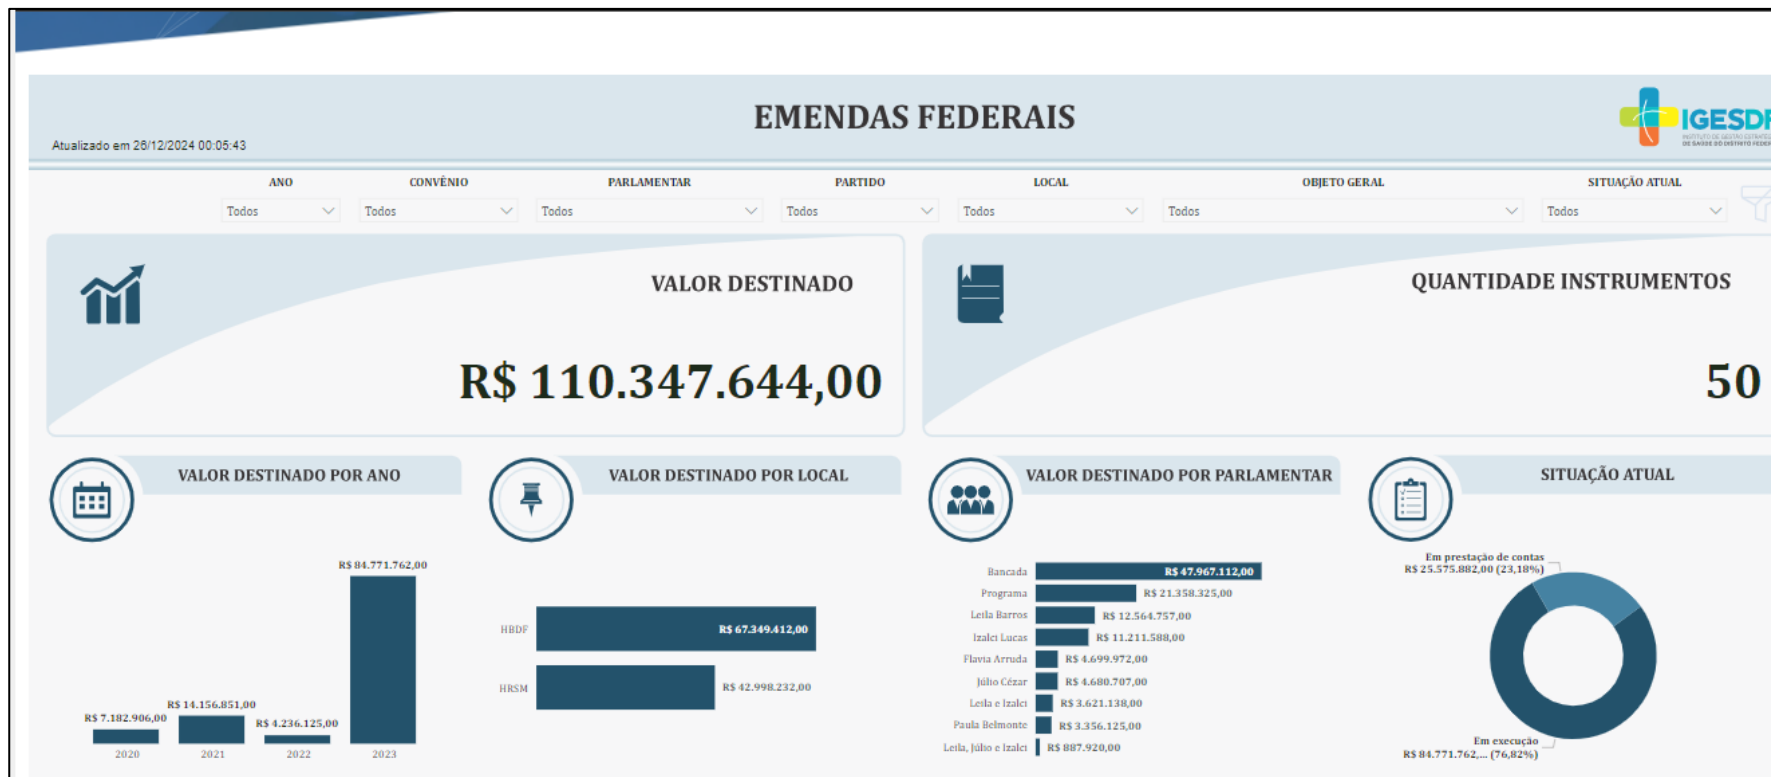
EMENDAS FEDERAIS

Atualizado em 26/12/2024 00:05:43

IGESDF

ANO
Todos

CONVÊNIO
Todos

PARLAMENTAR
Todos

PARTIDO
Todos

LOCAL
Todos

OBJETO GERAL
Todos

SITUAÇÃO ATUAL
Todos

VALOR DESTINADO

R$ 110.347.644,00

QUANTIDADE INSTRUMENTOS

50

VALOR DESTINADO POR ANO

R$ 7.182.906,00
2020
R$ 14.156.851,00
2021
R$ 4.236.125,00
2022
R$ 84.771.762,00
2023

VALOR DESTINADO POR LOCAL

HBDF R$ 67.349.412,00
HRSM R$ 42.998.232,00

VALOR DESTINADO POR PARLAMENTAR

Bancada R$ 47.967.112,00
Programa R$ 21.358.325,00
Leila Barros R$ 12.564.757,00
Izalci Lucas R$ 11.211.588,00
Flavia Arruda R$ 4.699.972,00
Júlio Cézar R$ 4.680.707,00
Leila e Izalci R$ 3.621.138,00
Paula Belmonte R$ 3.356.125,00
Leila, Júlio e Izalci R$ 887.920,00

SITUAÇÃO ATUAL

Em prestação de contas
R$ 25.575.882,00 (23,18%)

Em execução
R$ 84.771.762,... (76,82%)